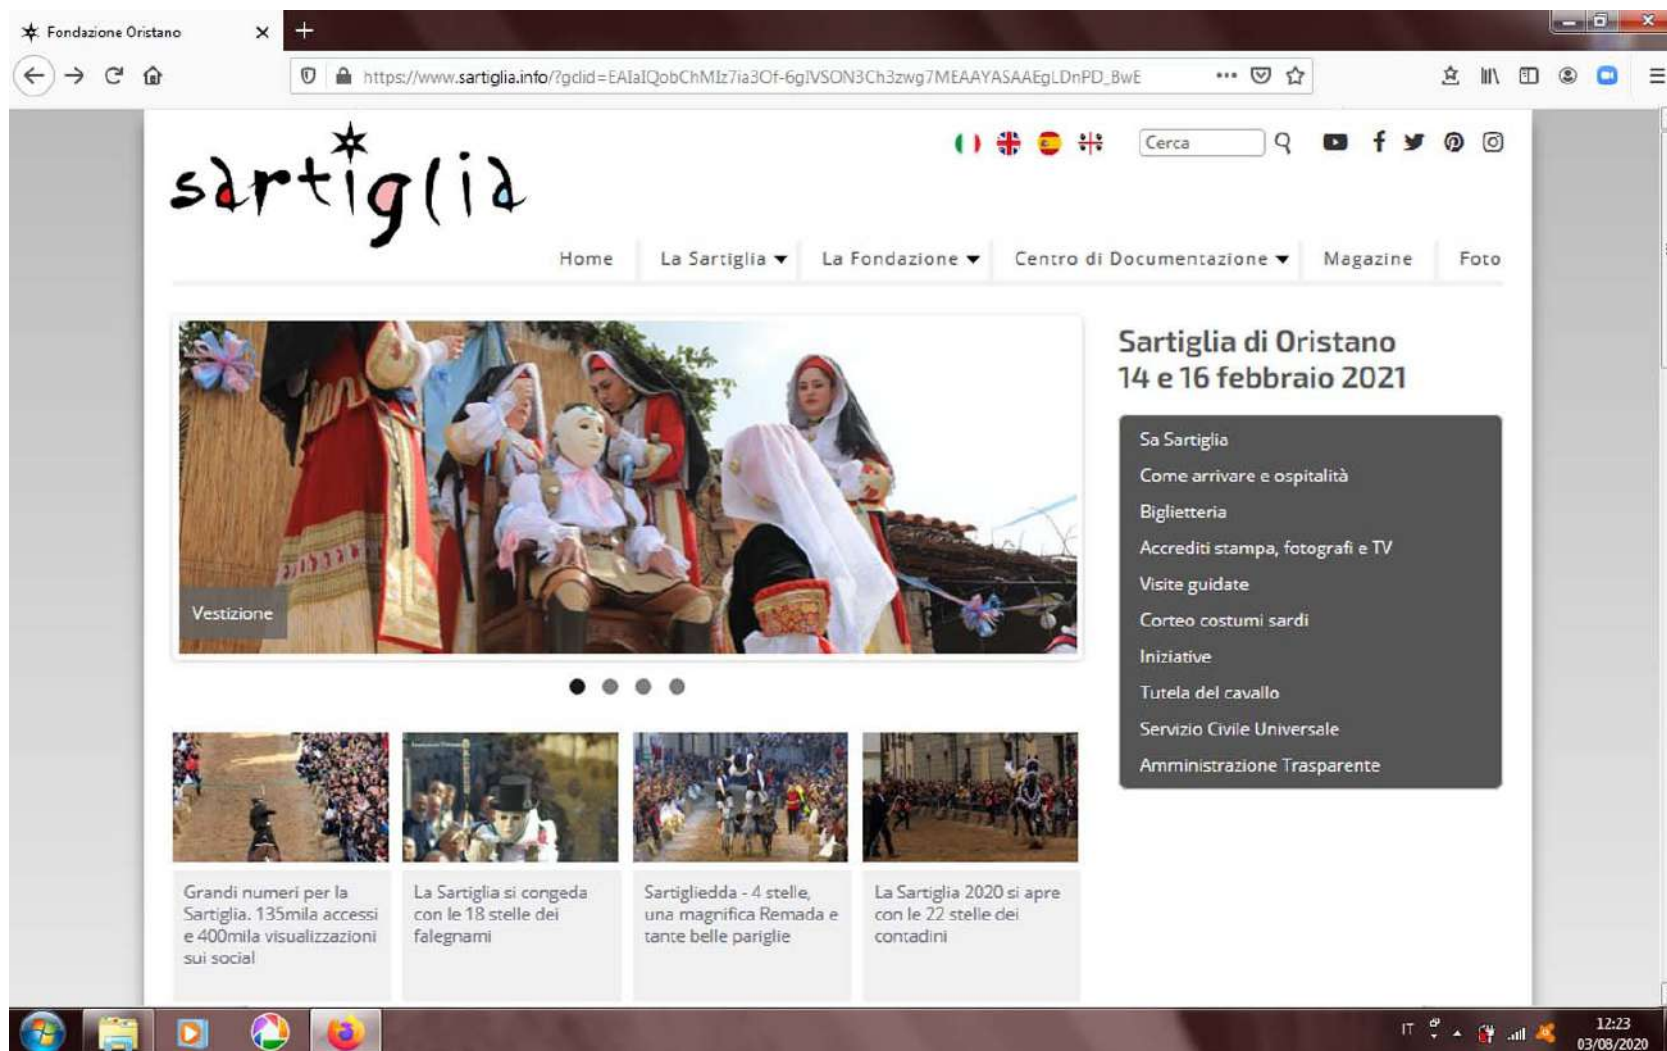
Fondazione Oristano

https://www.sartiglia.info/?gclid=EAIaIQobChMIz7ia3Of-6gIVSON3Ch3zwg7MEAAYASAAEgLDnPD_BwE

sartiglia

Cerca

Home
La Sartiglia
La Fondazione
Centro di Documentazione
Magazine
Foto

Vestizione

Sartiglia di Oristano
14 e 16 febbraio 2021

Sa Sartiglia
Come arrivare e ospitalità
Biglietteria
Accrediti stampa, fotografi e TV
Visite guidate
Corteo costumi sardi
Iniziative
Tutela del cavallo
Servizio Civile Universale
Amministrazione Trasparente

Grandi numeri per la Sartiglia. 135mila accessi e 400mila visualizzazioni sui social

La Sartiglia si congeda con le 18 stelle dei falegnami

Sartigliedda - 4 stelle, una magnifica Remada e tante belle pariglie

La Sartiglia 2020 si apre con le 22 stelle dei contadini

IT
12:23
03/08/2020